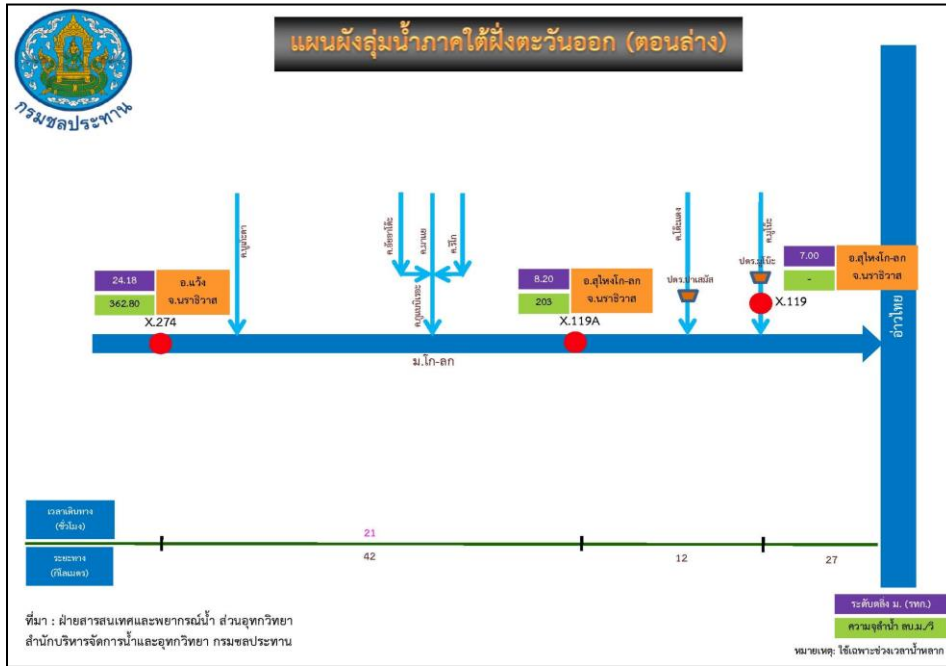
กรมชลประทาน

แผนผังลุ่มน้ำภาคใต้ฝั่งตะวันออก (ตอนล่าง)

คลองบูเกะตา

คลองสะยอ

คลองซีโก

คลองมะนังตายอ

ปตร.บาเละฮิเล

คลองบาเจาะ

ปตร.บูเก๊ะ

24.18
362.80
อ.แว้ง
จ.นราธิวาส
X.274

8.20
203
อ.สุไหงโก-ลก
จ.นราธิวาส
X.119A

7.00
-
อ.สุไหงโก-ลก
จ.นราธิวาส
X.119

ม.โก-ลก

อ่าวไทย

เวลาเดินทาง (ชั่วโมง)
21

ระยะทาง (กิโลเมตร)
42
12
27

ที่มา : ฝ่ายสารสนเทศและพยากรณ์น้ำ ส่วนอุทกวิทยา
สำนักบริหารจัดการน้ำและอุทกวิทยา กรมชลประทาน

ระดับตลิ่ง ม. (รทก.)
ความจุลำน้ำ ลบ.ม./วิ

หมายเหตุ: ใช้เฉพาะช่วงเวลาน้ำหลาก